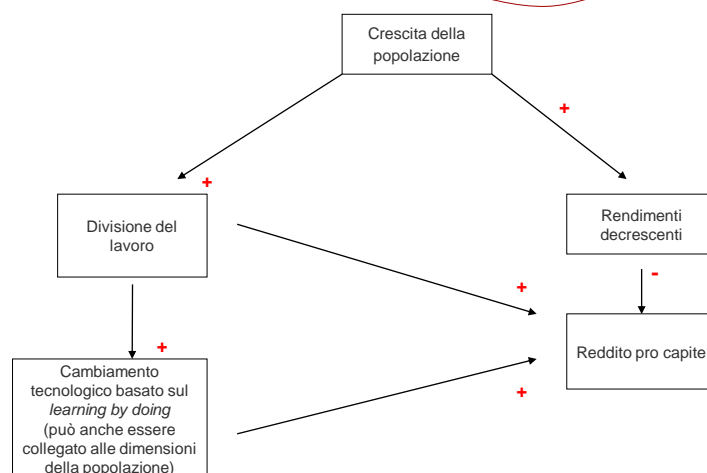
Crescita della popolazione

+

+

Divisione del lavoro

Rendimenti decrescenti

-

+

Reddito pro capite

+

Cambiamento tecnologico basato sul *learning by doing* (può anche essere collegato alle dimensioni della popolazione)

+